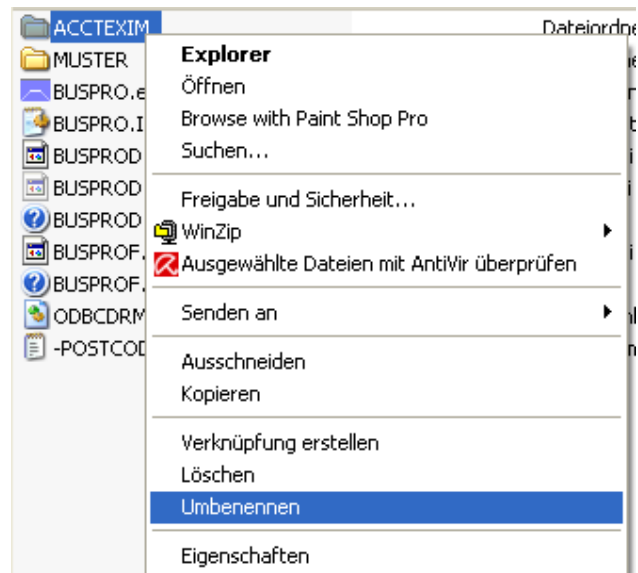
ACCTEXIM
MUSTER
BUSPRO.e
BUSPRO.I
BUSPROD
BUSPROD
BUSPROD
BUSPROF.
BUSPROF.
ODBCDRM
-POSTCOD

Dateiordne

Explorer
Öffnen
Browse with Paint Shop Pro
Suchen...

Freigabe und Sicherheit...
WinZip
Ausgewählte Dateien mit AntiVir überprüfen

Senden an

Ausschneiden
Kopieren

Verknüpfung erstellen
Löschen
Umbenennen

Eigenschaften